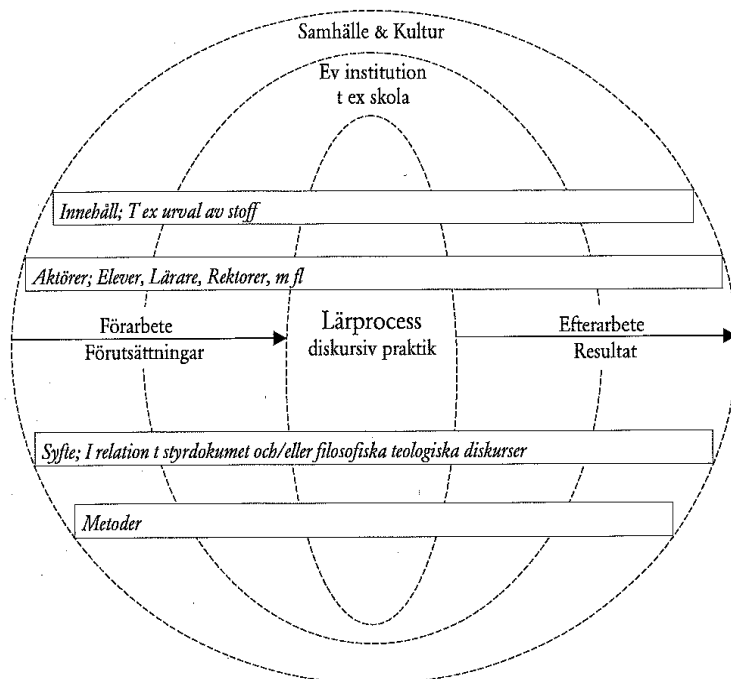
Samhälle & Kultur

Ev institution
t ex skola

Innehåll; T ex urval av stoff

Aktörer; Elever, Lärare, Rektorer, m fl

Förarbete
Förutsättningar

Lärprocess
diskursiv praktik

Efterarbete
Resultat

Syfte; I relation t styrdokumet och/eller filosofiska teologiska diskurser

Metoder